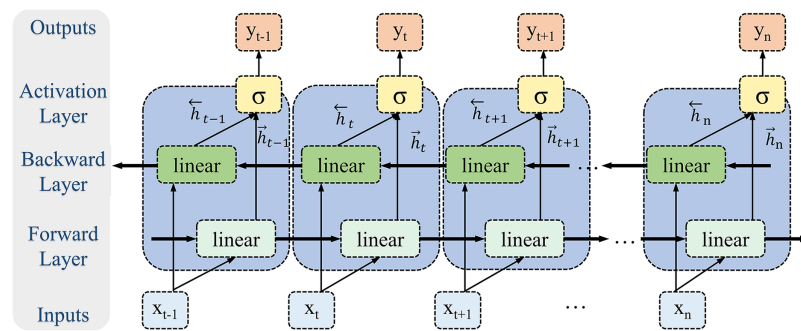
Outputs

Activation Layer

Backward Layer

Forward Layer

Inputs

$y_{t-1}$ $y_t$ $y_{t+1}$ $y_n$

σ σ σ σ

$\overleftarrow{h}_{t-1}$ $\overrightarrow{h}_{t-1}$ $\overleftarrow{h}_t$ $\overrightarrow{h}_t$ $\overleftarrow{h}_{t+1}$ $\overrightarrow{h}_{t+1}$ $\overleftarrow{h}_n$ $\overrightarrow{h}_n$

linear linear linear ··· linear

linear linear linear ··· linear

$x_{t-1}$ $x_t$ $x_{t+1}$ ··· $x_n$